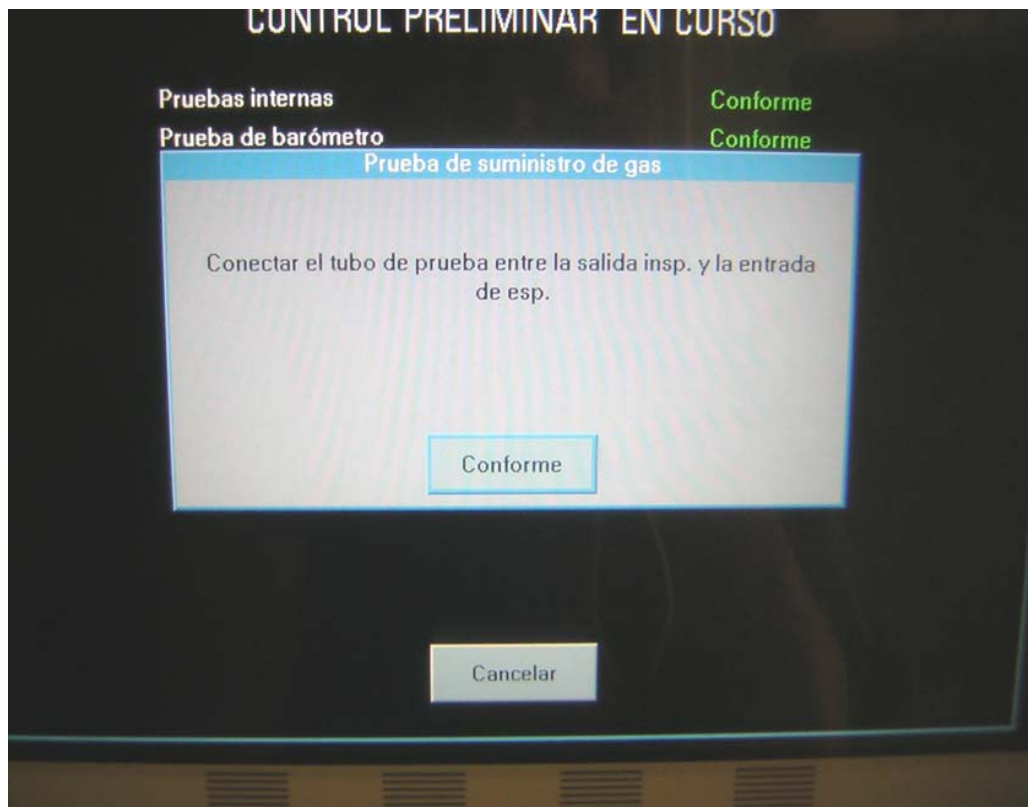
CONTROL PRELIMINAR EN CURSO

Pruebas internas Conforme

Prueba de barómetro Conforme

Prueba de suministro de gas

Conectar el tubo de prueba entre la salida insp. y la entrada de esp.

Conforme

Cancelar